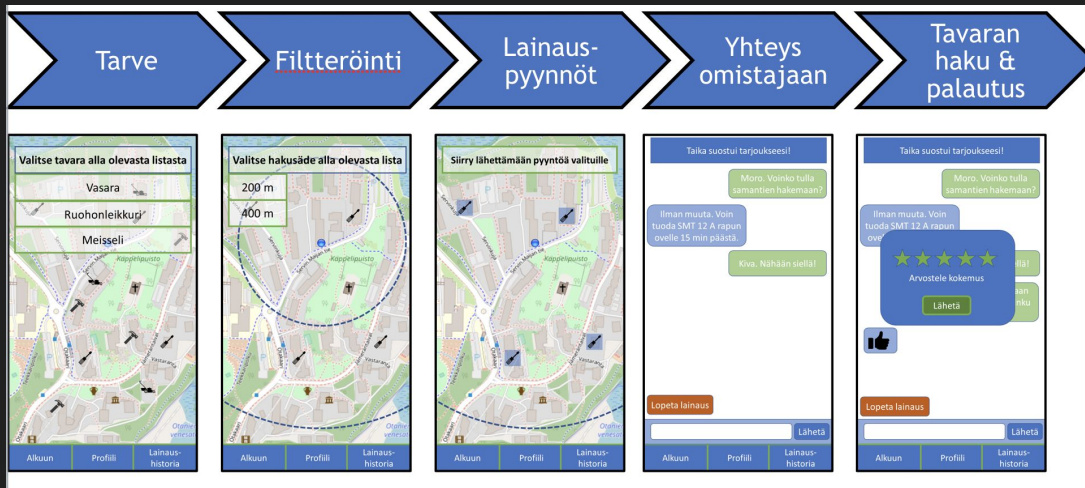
Tarve

Filtteröinti

Lainaus-pyynnöt

Yhteys omistajaan

Tavaran haku & palautus

Valitse tavara alla olevasta listasta

Vasara

Ruohonleikkuri

Meisseli

Kappelipuisto

Alkuun

Profiili

Lainaus-historia

Valitse hakusäde alla olevasta lista

200 m

400 m

Kappelipuisto

Alkuun

Profiili

Lainaus-historia

Siirry lähettämään pyyntöä valituille

Kappelipuisto

Alkuun

Profiili

Lainaus-historia

Taika suostui tarjoukseesi!

Moro. Voinko tulla samantien hakemaan?

Ilman muuta. Voin tuoda SMT 12 A rapun ovelle 15 min päästä.

Kiva. Nähään siellä!

Lopeta lainaus

Lähetä

Alkuun

Profiili

Lainaus-historia

Taika suostui tarjoukseesi!

Moro. Voinko tulla samantien hakemaan?

Ilman muuta. Voin tuoda SMT 12 A rapun ovelle

Arvostele kokemus

Lähetä

Lopeta lainaus

Lähetä

Alkuun

Profiili

Lainaus-historia